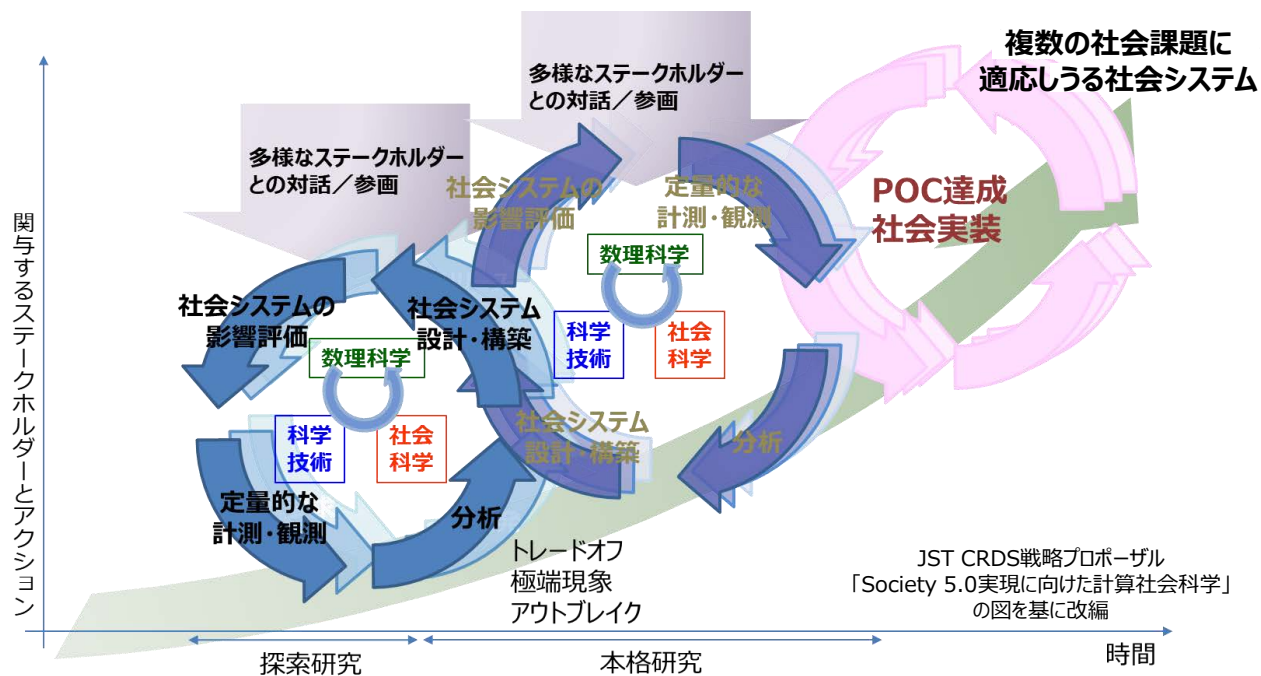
複数の社会課題に
適応しうる社会システム

多様なステークホルダー
との対話／参画

多様なステークホルダー
との対話／参画

関与するステークホルダーとアクション

社会システムの
影響評価

定量的な
計測・観測

POC達成
社会実装

数理科学

社会システムの
影響評価

社会システム
設計・構築

科学
技術

社会
科学

数理科学

科学
技術

社会
科学

社会システム
設計・構築

分析

定量的な
計測・観測

分析

トレードオフ
極端現象
アウトブレイク

JST CRDS戦略プロポーザル
「Society 5.0実現に向けた計算社会科学」
の図を基に改編

探索研究

本格研究

時間